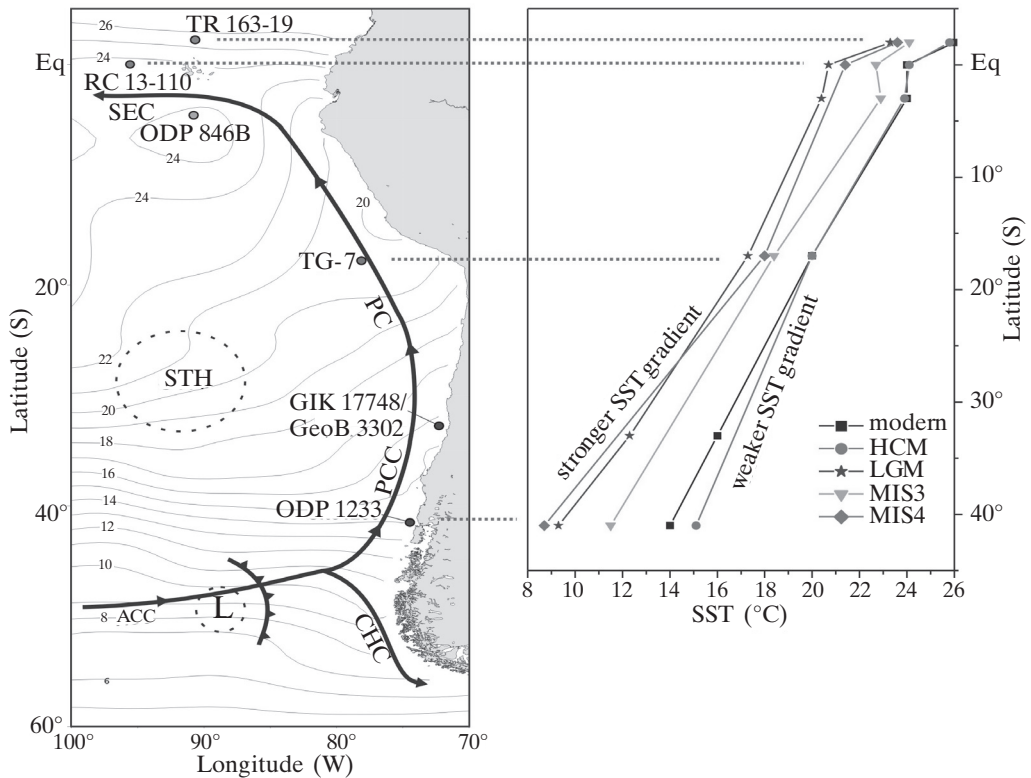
26
TR 163-19
24
Eq
RC 13-110
SEC
ODP 846B
24
24
20
TG-7
20°
PC
22
STH
20
GIK 17748/
GeoB 3302
18
16
PCC
14
40°
12
ODP 1233
10
L
8 ACC
CHC
6
60°
100°
90°
80°
70°
Longitude (W)
Latitude (S)

Eq
10°
20°
30°
40°
Latitude (S)
stronger SST gradient
weaker SST gradient
modern
HCM
LGM
MIS3
MIS4
8
10
12
14
16
18
20
22
24
26
SST (°C)